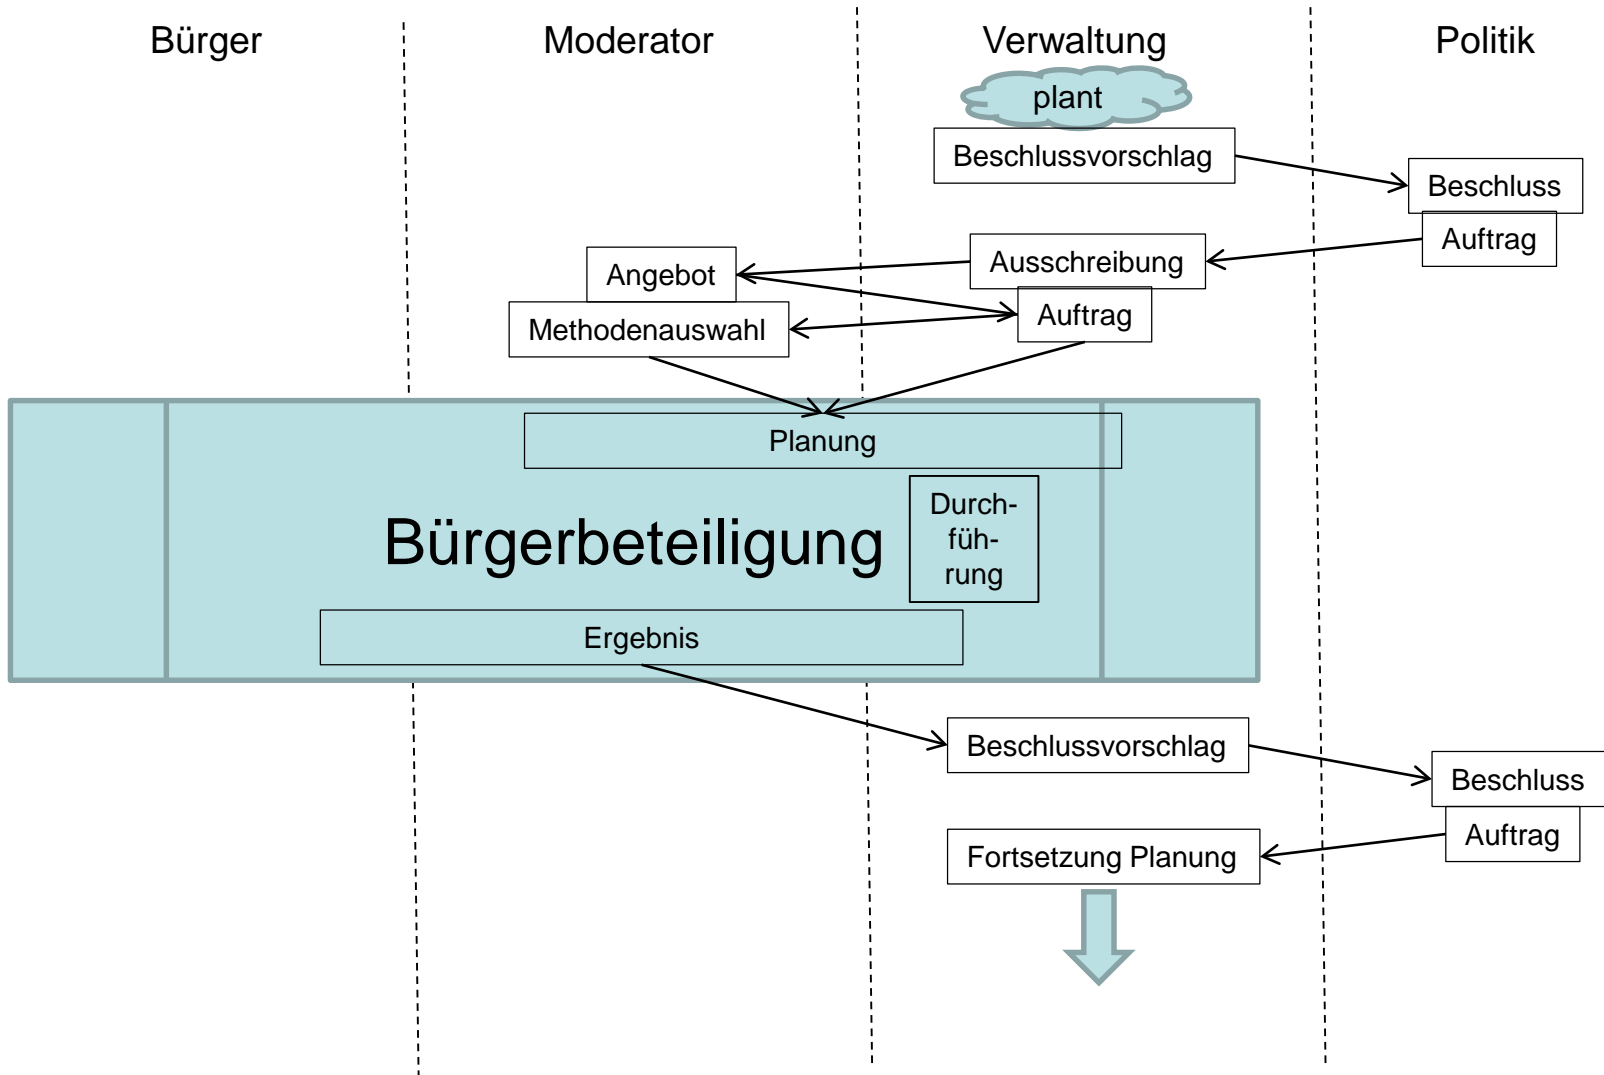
Bürger

Moderator

Verwaltung

Politik

plant

Beschlussvorschlag

Beschluss

Auftrag

Ausschreibung

Angebot

Auftrag

Methodenauswahl

Planung

Bürgerbeteiligung

Durchführung

Ergebnis

Beschlussvorschlag

Beschluss

Auftrag

Fortsetzung Planung